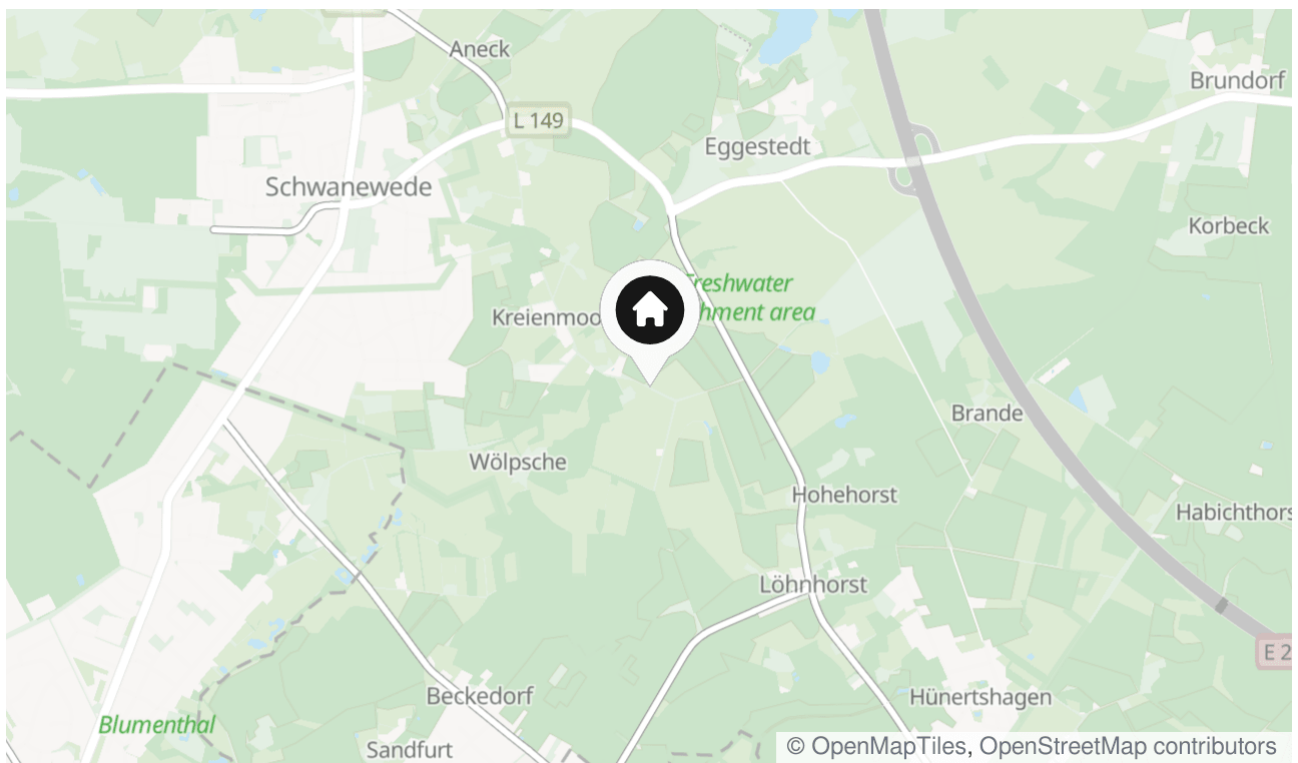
Aneck
Brundorf
L 149
Eggestedt
Schwanewede
Korbeck
Freshwater
Kreienmoo
hment area
Brande
Wölpsche
Hohehorst
Habichthors
Löhnhorst
E 2
Beckedorf
Hünertshagen
Blumenthal
Sandfurt
© OpenMapTiles, OpenStreetMap contributors